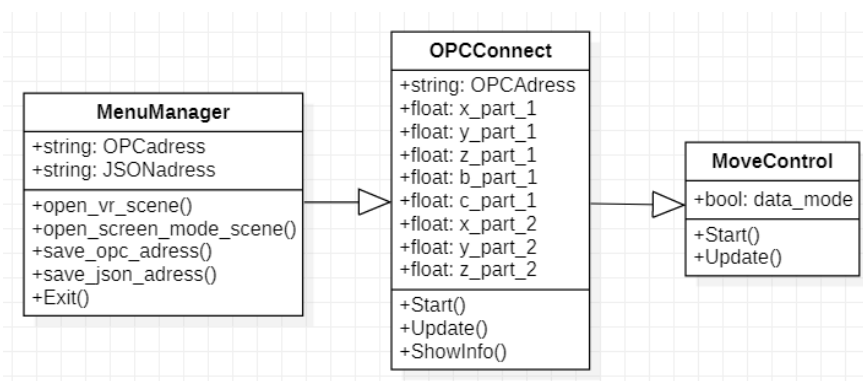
MenuManager

+string: OPCadress
+string: JSONadress

+open_vr_scene()
+open_screen_mode_scene()
+save_opc_adress()
+save_json_adress()
+Exit()

OPCConnect

+string: OPCAdress
+float: x_part_1
+float: y_part_1
+float: z_part_1
+float: b_part_1
+float: c_part_1
+float: x_part_2
+float: y_part_2
+float: z_part_2

+Start()
+Update()
+ShowInfo()

MoveControl

+bool: data_mode

+Start()
+Update()